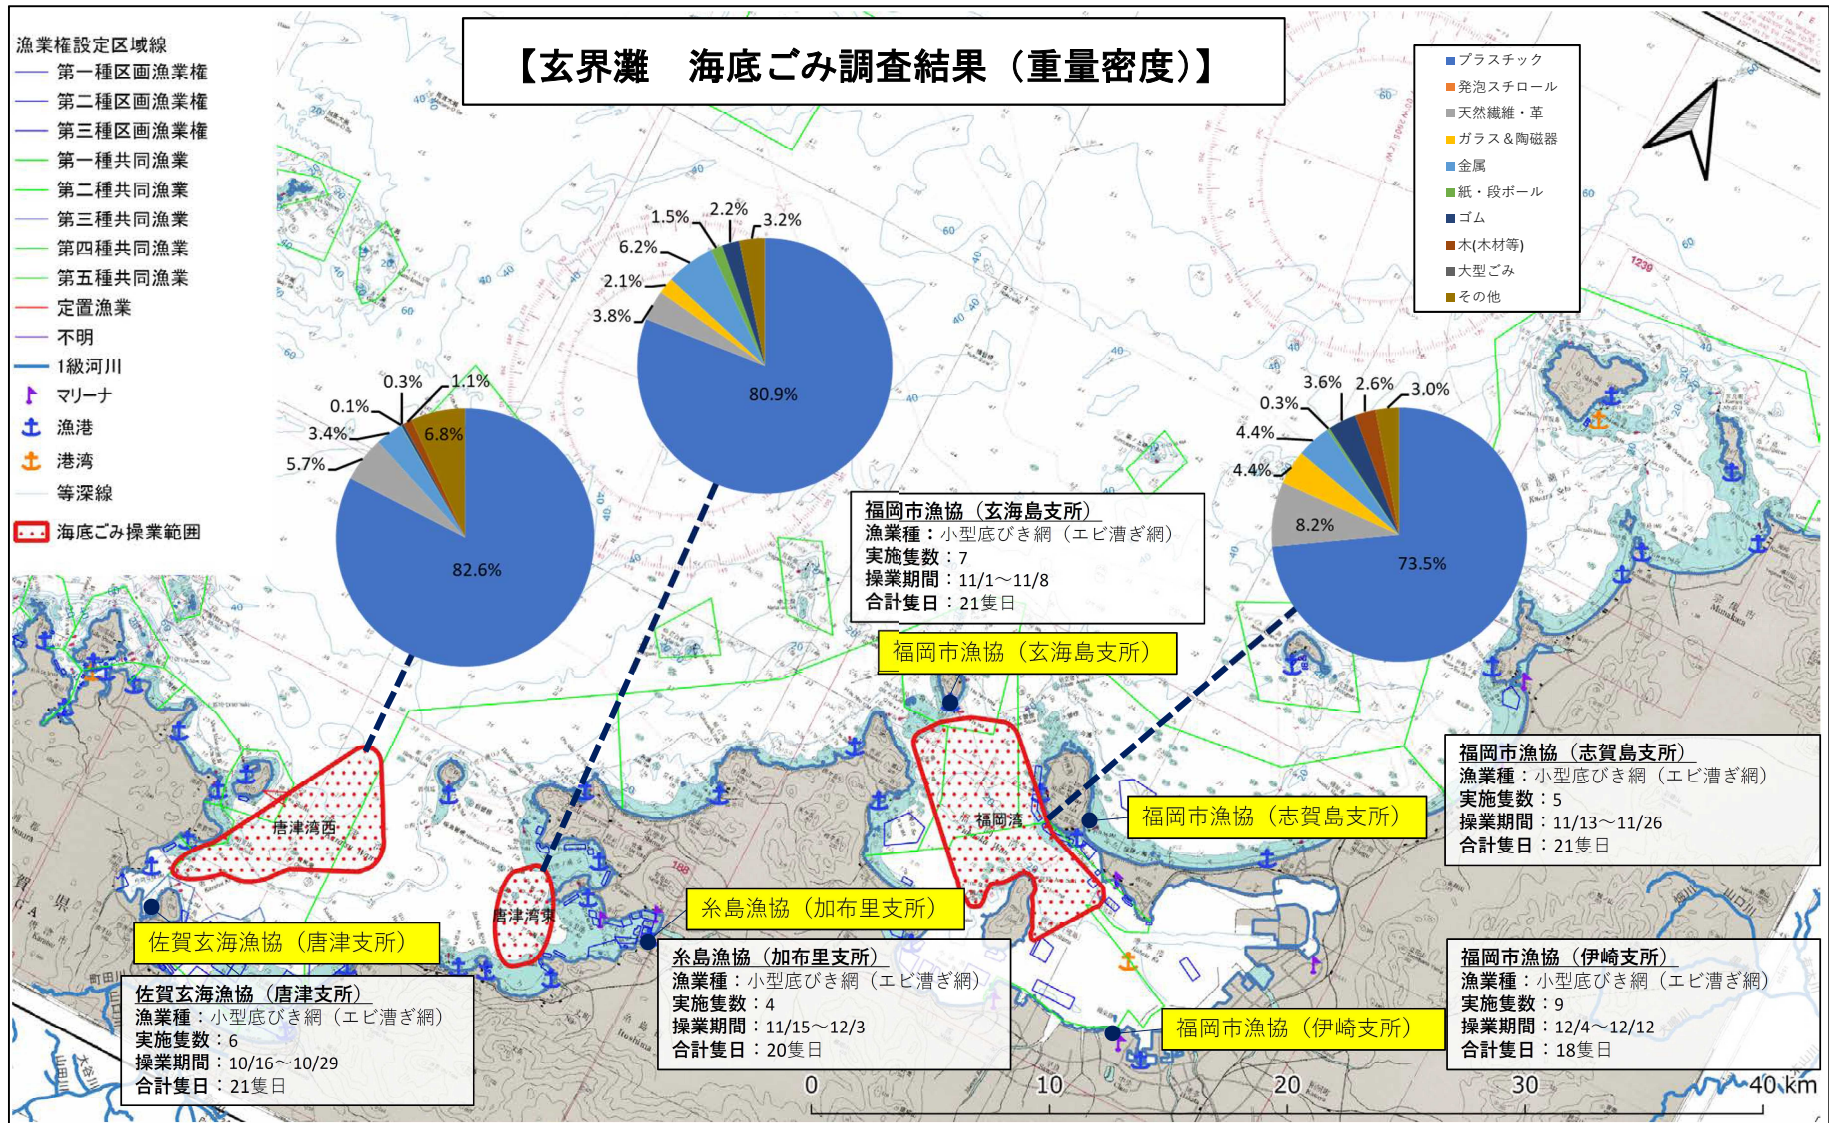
【玄界灘　海底ごみ調査結果（重量密度）】

漁業権設定区域線
第一種区画漁業権
第二種区画漁業権
第三種区画漁業権
第一種共同漁業
第二種共同漁業
第三種共同漁業
第四種共同漁業
第五種共同漁業
定置漁業
不明
1級河川
マリーナ
漁港
港湾
等深線
海底ごみ操業範囲

プラスチック
発泡スチロール
天然繊維・革
ガラス＆陶磁器
金属
紙・段ボール
ゴム
木(木材等)
大型ごみ
その他

0.3%
1.1%
0.1%
3.4%
6.8%
5.7%
82.6%

1.5%
2.2%
3.2%
6.2%
2.1%
3.8%
80.9%

3.6%
2.6%
3.0%
0.3%
4.4%
4.4%
8.2%
73.5%

福岡市漁協（玄海島支所）
漁業種：小型底びき網（エビ漕ぎ網）
実施隻数：7
操業期間：11/1～11/8
合計隻日：21隻日

福岡市漁協（玄海島支所）

福岡市漁協（志賀島支所）
漁業種：小型底びき網（エビ漕ぎ網）
実施隻数：5
操業期間：11/13～11/26
合計隻日：21隻日

福岡市漁協（志賀島支所）

唐津湾西
唐津湾東
福岡湾

糸島漁協（加布里支所）

佐賀玄海漁協（唐津支所）

佐賀玄海漁協（唐津支所）
漁業種：小型底びき網（エビ漕ぎ網）
実施隻数：6
操業期間：10/16～10/29
合計隻日：21隻日

糸島漁協（加布里支所）
漁業種：小型底びき網（エビ漕ぎ網）
実施隻数：4
操業期間：11/15～12/3
合計隻日：20隻日

福岡市漁協（伊崎支所）

福岡市漁協（伊崎支所）
漁業種：小型底びき網（エビ漕ぎ網）
実施隻数：9
操業期間：12/4～12/12
合計隻日：18隻日

0
10
20
30
40 km